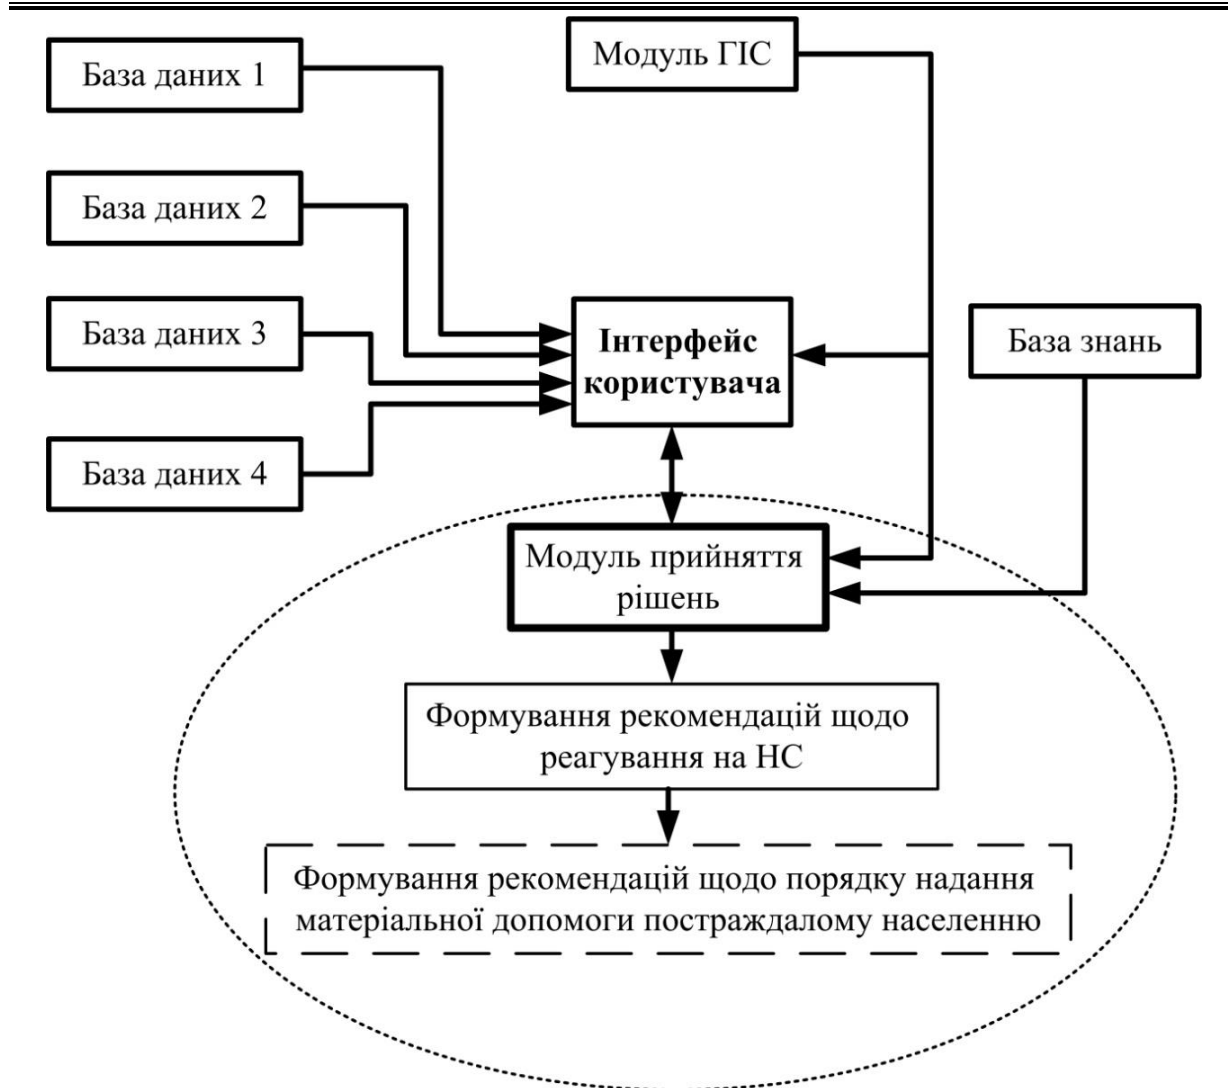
База даних 1

База даних 2

База даних 3

База даних 4

Модуль ГІС

Інтерфейс користувача

База знань

Модуль прийняття рішень

Формування рекомендацій щодо реагування на НС

Формування рекомендацій щодо порядку надання матеріальної допомоги постраждалому населенню